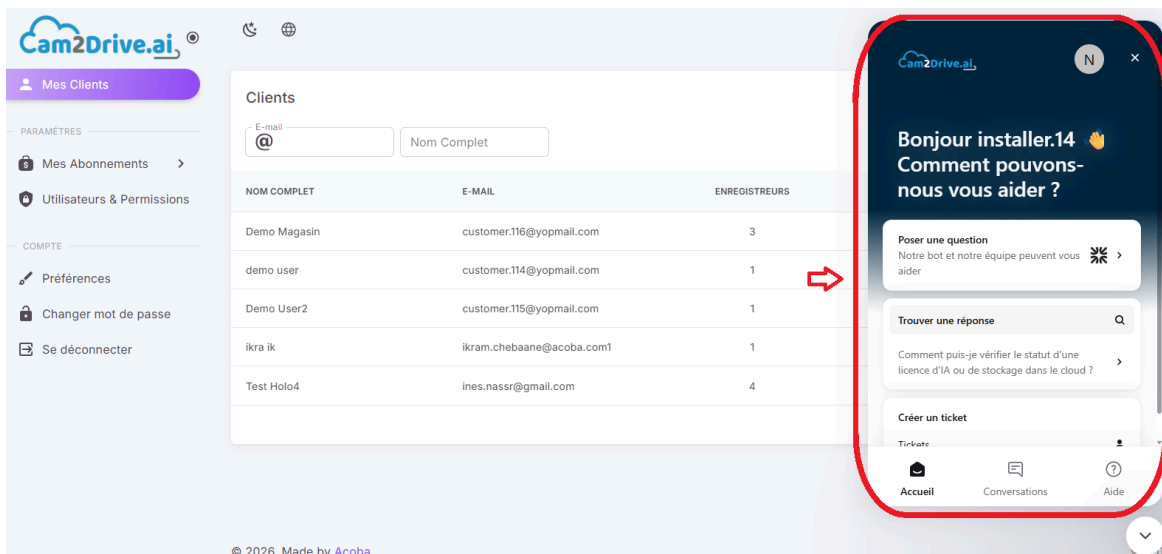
Cam2Drive.ai

Mes Clients

PARAMÈTRES

Mes Abonnements

Utilisateurs & Permissions

COMPTE

Préférences

Changer mot de passe

Se déconnecter

Clients

E-mail
@

Nom Complet

| NOM COMPLET | E-MAIL | ENREGISTREURS |
|---|---|---|
| Demo Magasin | customer.116@yopmail.com | 3 |
| demo user | customer.114@yopmail.com | 1 |
| Demo User2 | customer.115@yopmail.com | 1 |
| ikra ik | ikram.chebaane@acoba.com1 | 1 |
| Test Holo4 | ines.nassr@gmail.com | 4 |

© 2026, Made by Acoba

Cam2Drive.ai

N

×

Bonjour installer.14 👋
Comment pouvons-nous vous aider ?

Poser une question
Notre bot et notre équipe peuvent vous aider

Trouver une réponse

Comment puis-je vérifier le statut d'une licence d'IA ou de stockage dans le cloud ?

Créer un ticket

Tickets

Accueil

Conversations

Aide